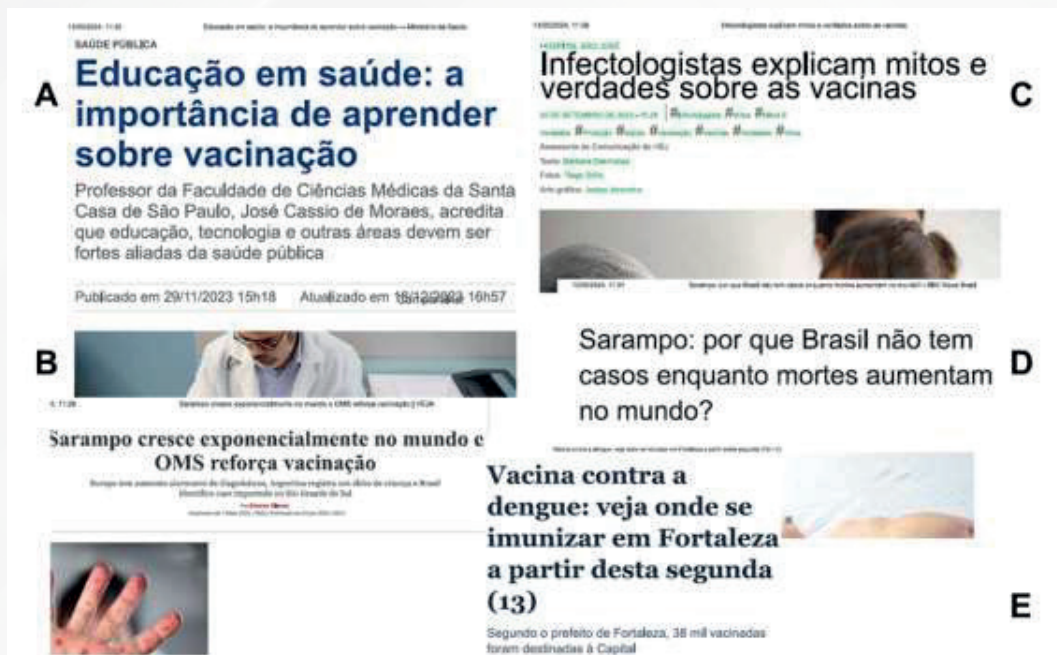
A

SAÚDE PÚBLICA

Educação em saúde: a importância de aprender sobre vacinação

Professor da Faculdade de Ciências Médicas da Santa Casa de São Paulo, José Cassio de Moraes, acredita que educação, tecnologia e outras áreas devem ser fortes aliadas da saúde pública

Publicado em 29/11/2023 15h18 Atualizado em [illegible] 16h57

B

Sarampo cresce exponencialmente no mundo e OMS reforça vacinação

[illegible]

C

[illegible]

Infectologistas explicam mitos e verdades sobre as vacinas

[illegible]

D

Sarampo: por que Brasil não tem casos enquanto mortes aumentam no mundo?

E

Vacina contra a dengue: veja onde se imunizar em Fortaleza a partir desta segunda (13)

Segundo o prefeito de Fortaleza, 38 mil vacinadas foram destinadas à Capital